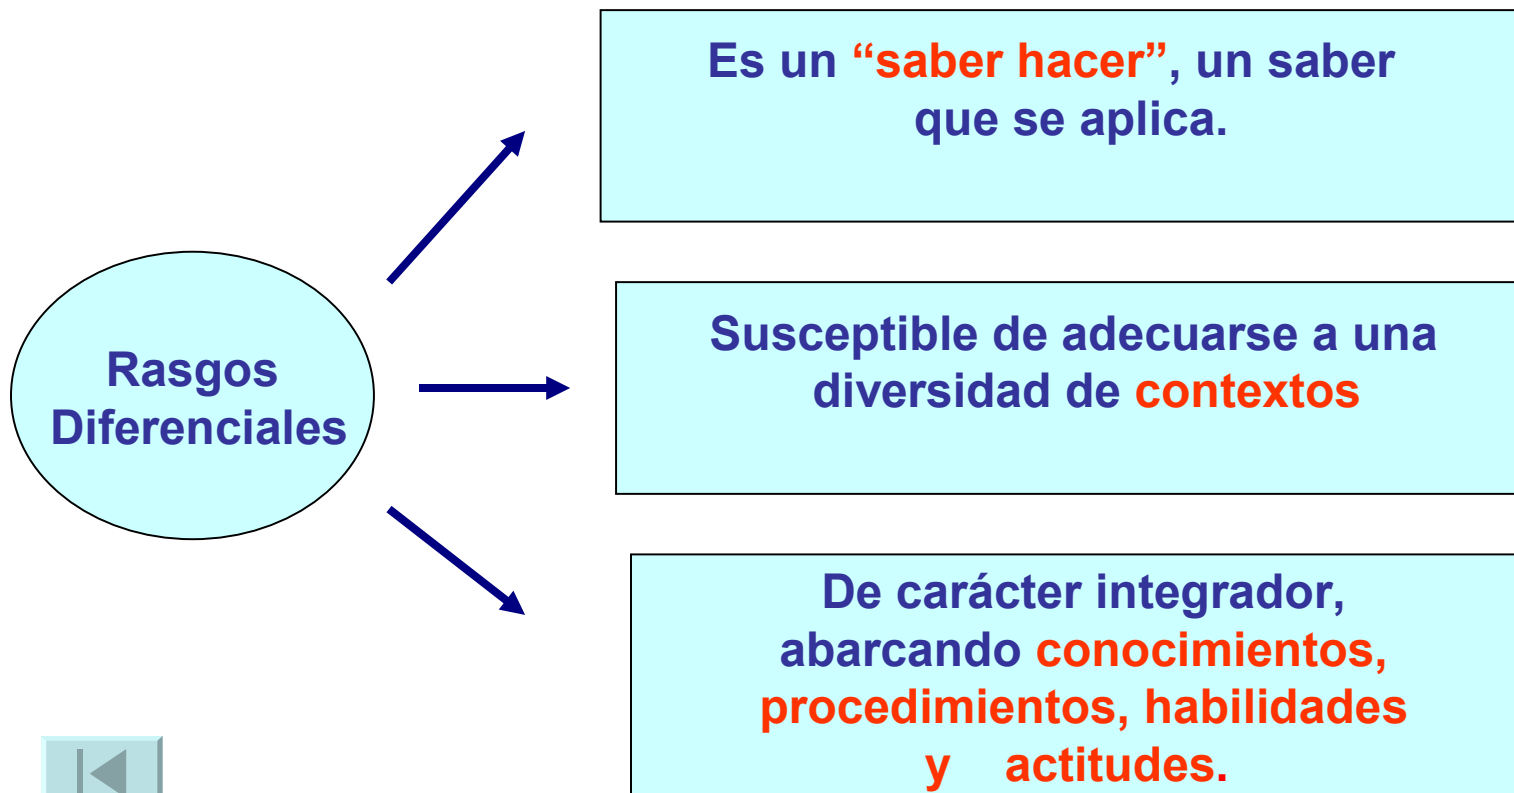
Rasgos Diferenciales

Es un “saber hacer”, un saber que se aplica.

Susceptible de adecuarse a una diversidad de contextos

De carácter integrador, abarcando conocimientos, procedimientos, habilidades y actitudes.